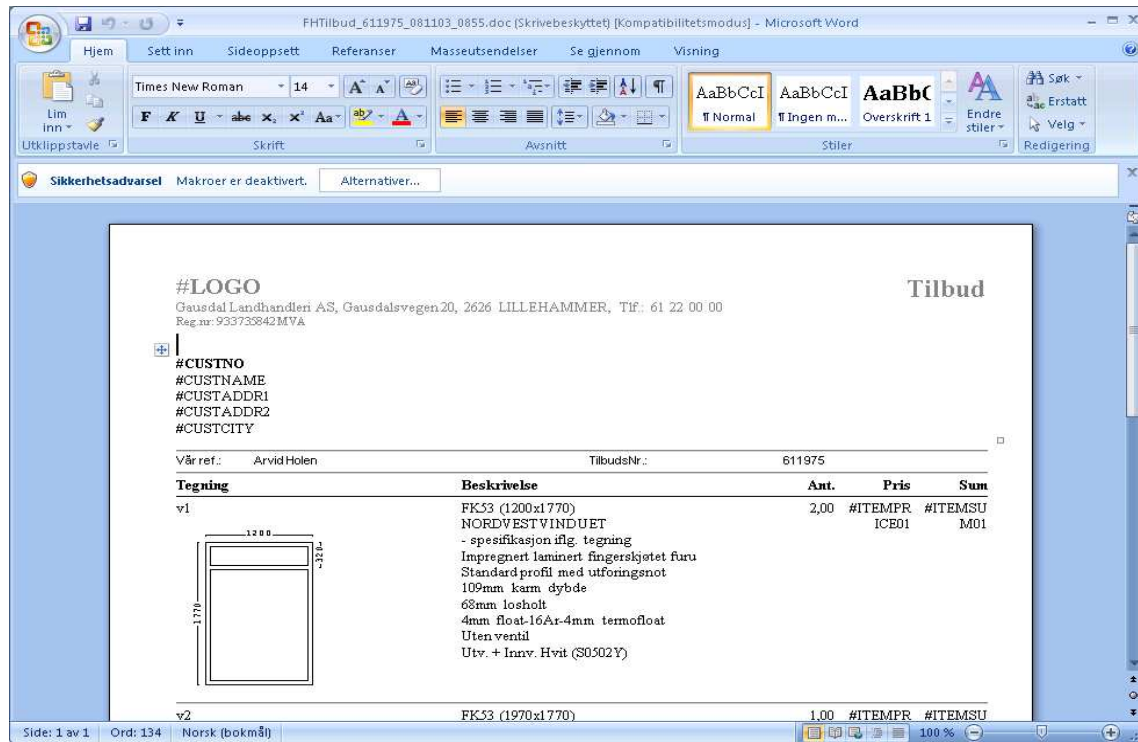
FHTilbud_611975_081103_0855.doc (Skrivebeskyttet) [Kompatibilitetsmodus] - Microsoft Word

Hjem | Sett inn | Sideoppsett | Referanser | Masseutsendelser | Se gjennom | Visning

Lim inn | Times New Roman | 14 | F K U abe $x_2$ $x^2$ Aa | AaBbCcI ¶ Normal | AaBbCcI ¶ Ingen m... | AaBbC Overskrift 1 | Endre stiler | Søk | Erstatt | Velg

Utklippstavle | Skrift | Avsnitt | Stiler | Redigering

Sikkerhetsadvarsel Makroer er deaktivert. Alternativer...

#LOGO

Tilbud

Gausdal Landhandleri AS, Gausdalsvegen 20, 2626 LILLEHAMMER, Tlf.: 61 22 00 00
Reg.nr: 933735842MVA

#CUSTNO
#CUSTNAME
#CUSTADDR1
#CUSTADDR2
#CUSTCITY

Vår ref.: Arvid Holen | TilbudsNr.: | 611975

| Tegning | Beskrivelse | Ant. | Pris | Sum |
|---|---|---|---|---|
| v1 | FK53 (1200x1770) NORDVESTVINDUET - spesifikasjon iflg. tegning Impregnert laminert fingerskjøtet furu Standard profil med utforingsnot 109mm karm dybde 68mm losholt 4mm float-16Ar-4mm termofloat Uten ventil Utv. + Innv. Hvit (S0502Y) | 2,00 | #ITEMPRICE01 | #ITEMSUM01 |
| v2 | FK53 (1970x1770) | 1,00 | #ITEMPR | #ITEMSU |

1200
320
1770

Side: 1 av 1 | Ord: 134 | Norsk (bokmål) | 100 %